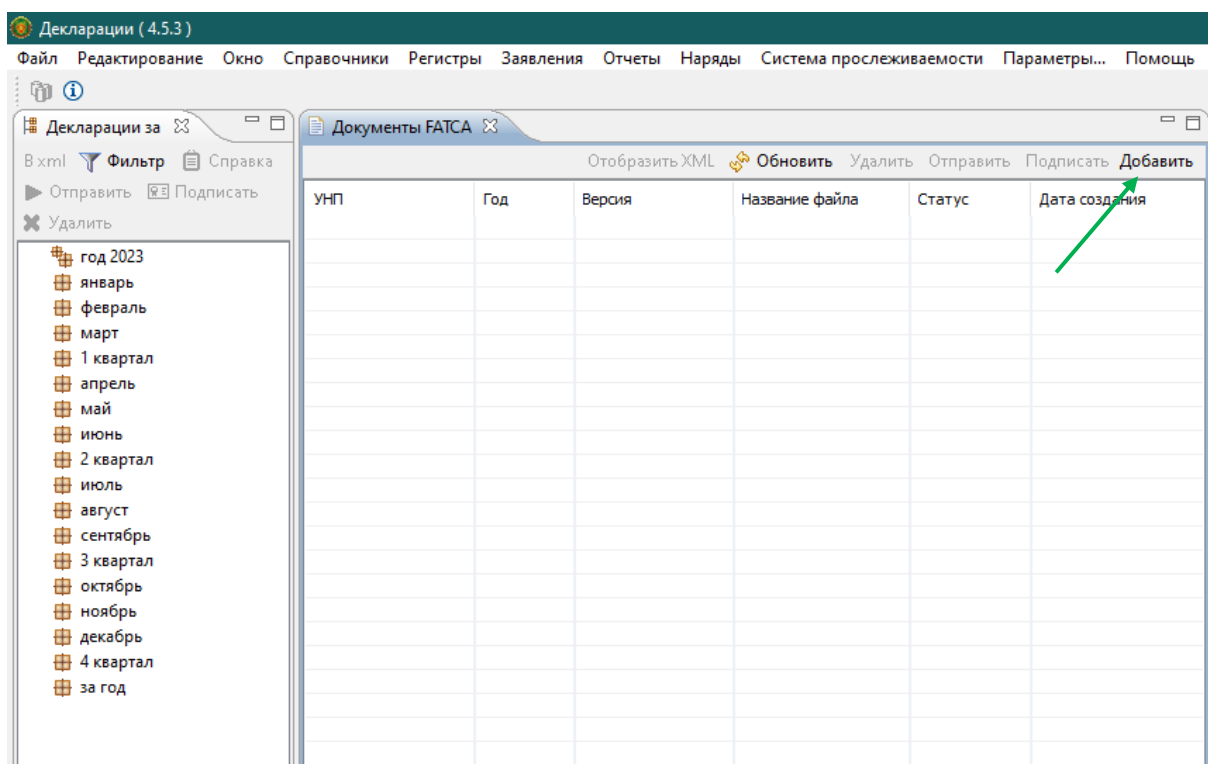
Декларации ( 4.5.3 )

Файл Редактирование Окно Справочники Регистры Заявления Отчеты Наряды Система прослеживаемости Параметры... Помощь

Декларации за

В xml Фильтр Справка
Отправить Подписать
Удалить

год 2023
январь
февраль
март
1 квартал
апрель
май
июнь
2 квартал
июль
август
сентябрь
3 квартал
октябрь
ноябрь
декабрь
4 квартал
за год

Документы FATCA

Отобразить XML Обновить Удалить Отправить Подписать Добавить

| УНП | Год | Версия | Название файла | Статус | Дата создания |
|---|---|---|---|---|---|